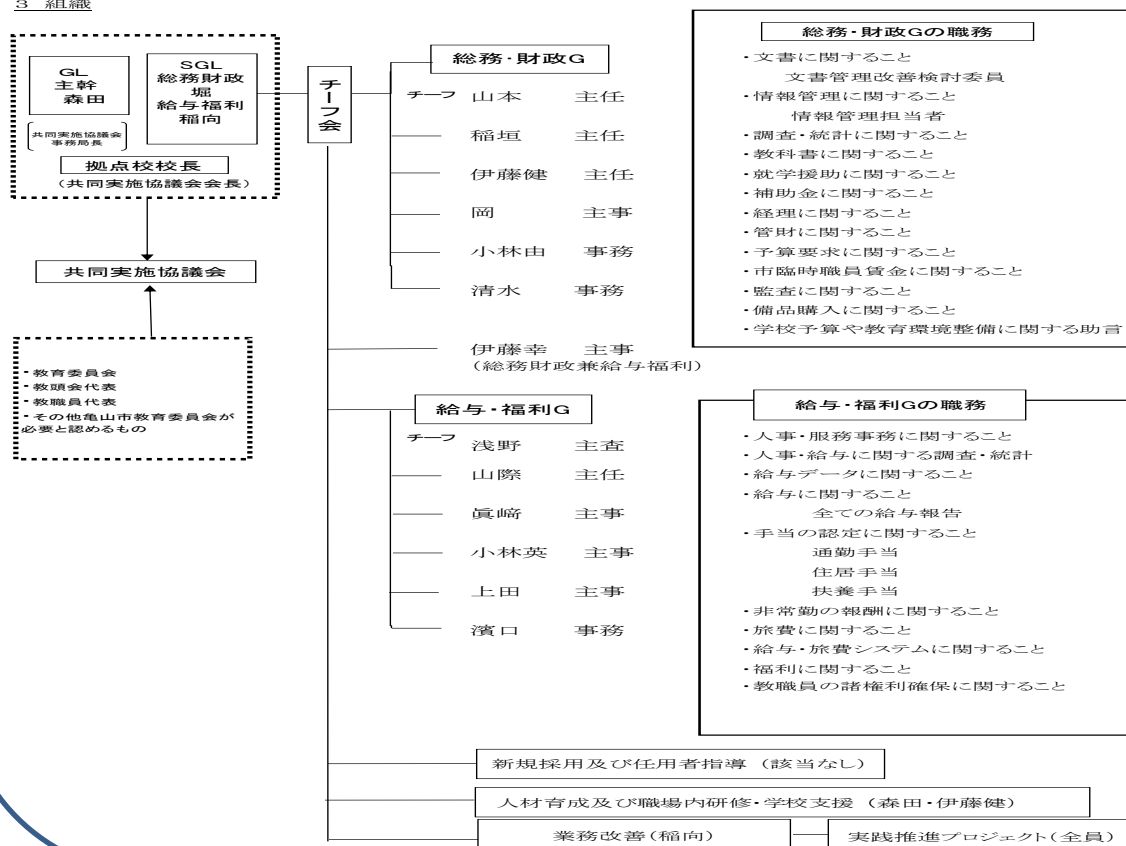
3 組織

GL
主幹
森田

SGL
総務財政
堀
給与福利
稲向

共同実施協議会
事務局長

拠点校校長
(共同実施協議会会長)

共同実施協議会

・教育委員会
・教頭会代表
・教職員代表
・その他亀山市教育委員会が必要と認めるもの

チーフ会

総務・財政G

チーフ 山本 主任
稲垣 主任
伊藤健 主任
岡 主事
小林由 事務
清水 事務

伊藤幸 主事
(総務財政兼給与福利)

給与・福利G

チーフ 浅野 主査
山際 主任
眞﨑 主事
小林英 主事
上田 主事
濱口 事務

総務・財政Gの職務

・文書に関すること
文書管理改善検討委員
・情報管理に関すること
情報管理担当者
・調査・統計に関すること
・教科書に関すること
・就学援助に関すること
・補助金に関すること
・経理に関すること
・管財に関すること
・予算要求に関すること
・市臨時職員賃金に関すること
・監査に関すること
・備品購入に関すること
・学校予算や教育環境整備に関する助言

給与・福利Gの職務

・人事・服務事務に関すること
・人事・給与に関する調査・統計
・給与データに関すること
・給与に関すること
全ての給与報告
・手当の認定に関すること
通勤手当
住居手当
扶養手当
・非常勤の報酬に関すること
・旅費に関すること
・給与・旅費システムに関すること
・福利に関すること
・教職員の諸権利確保に関すること

新規採用及び任用者指導 (該当なし)

人材育成及び職場内研修・学校支援 (森田・伊藤健)

業務改善(稲向)

実践推進プロジェクト(全員)